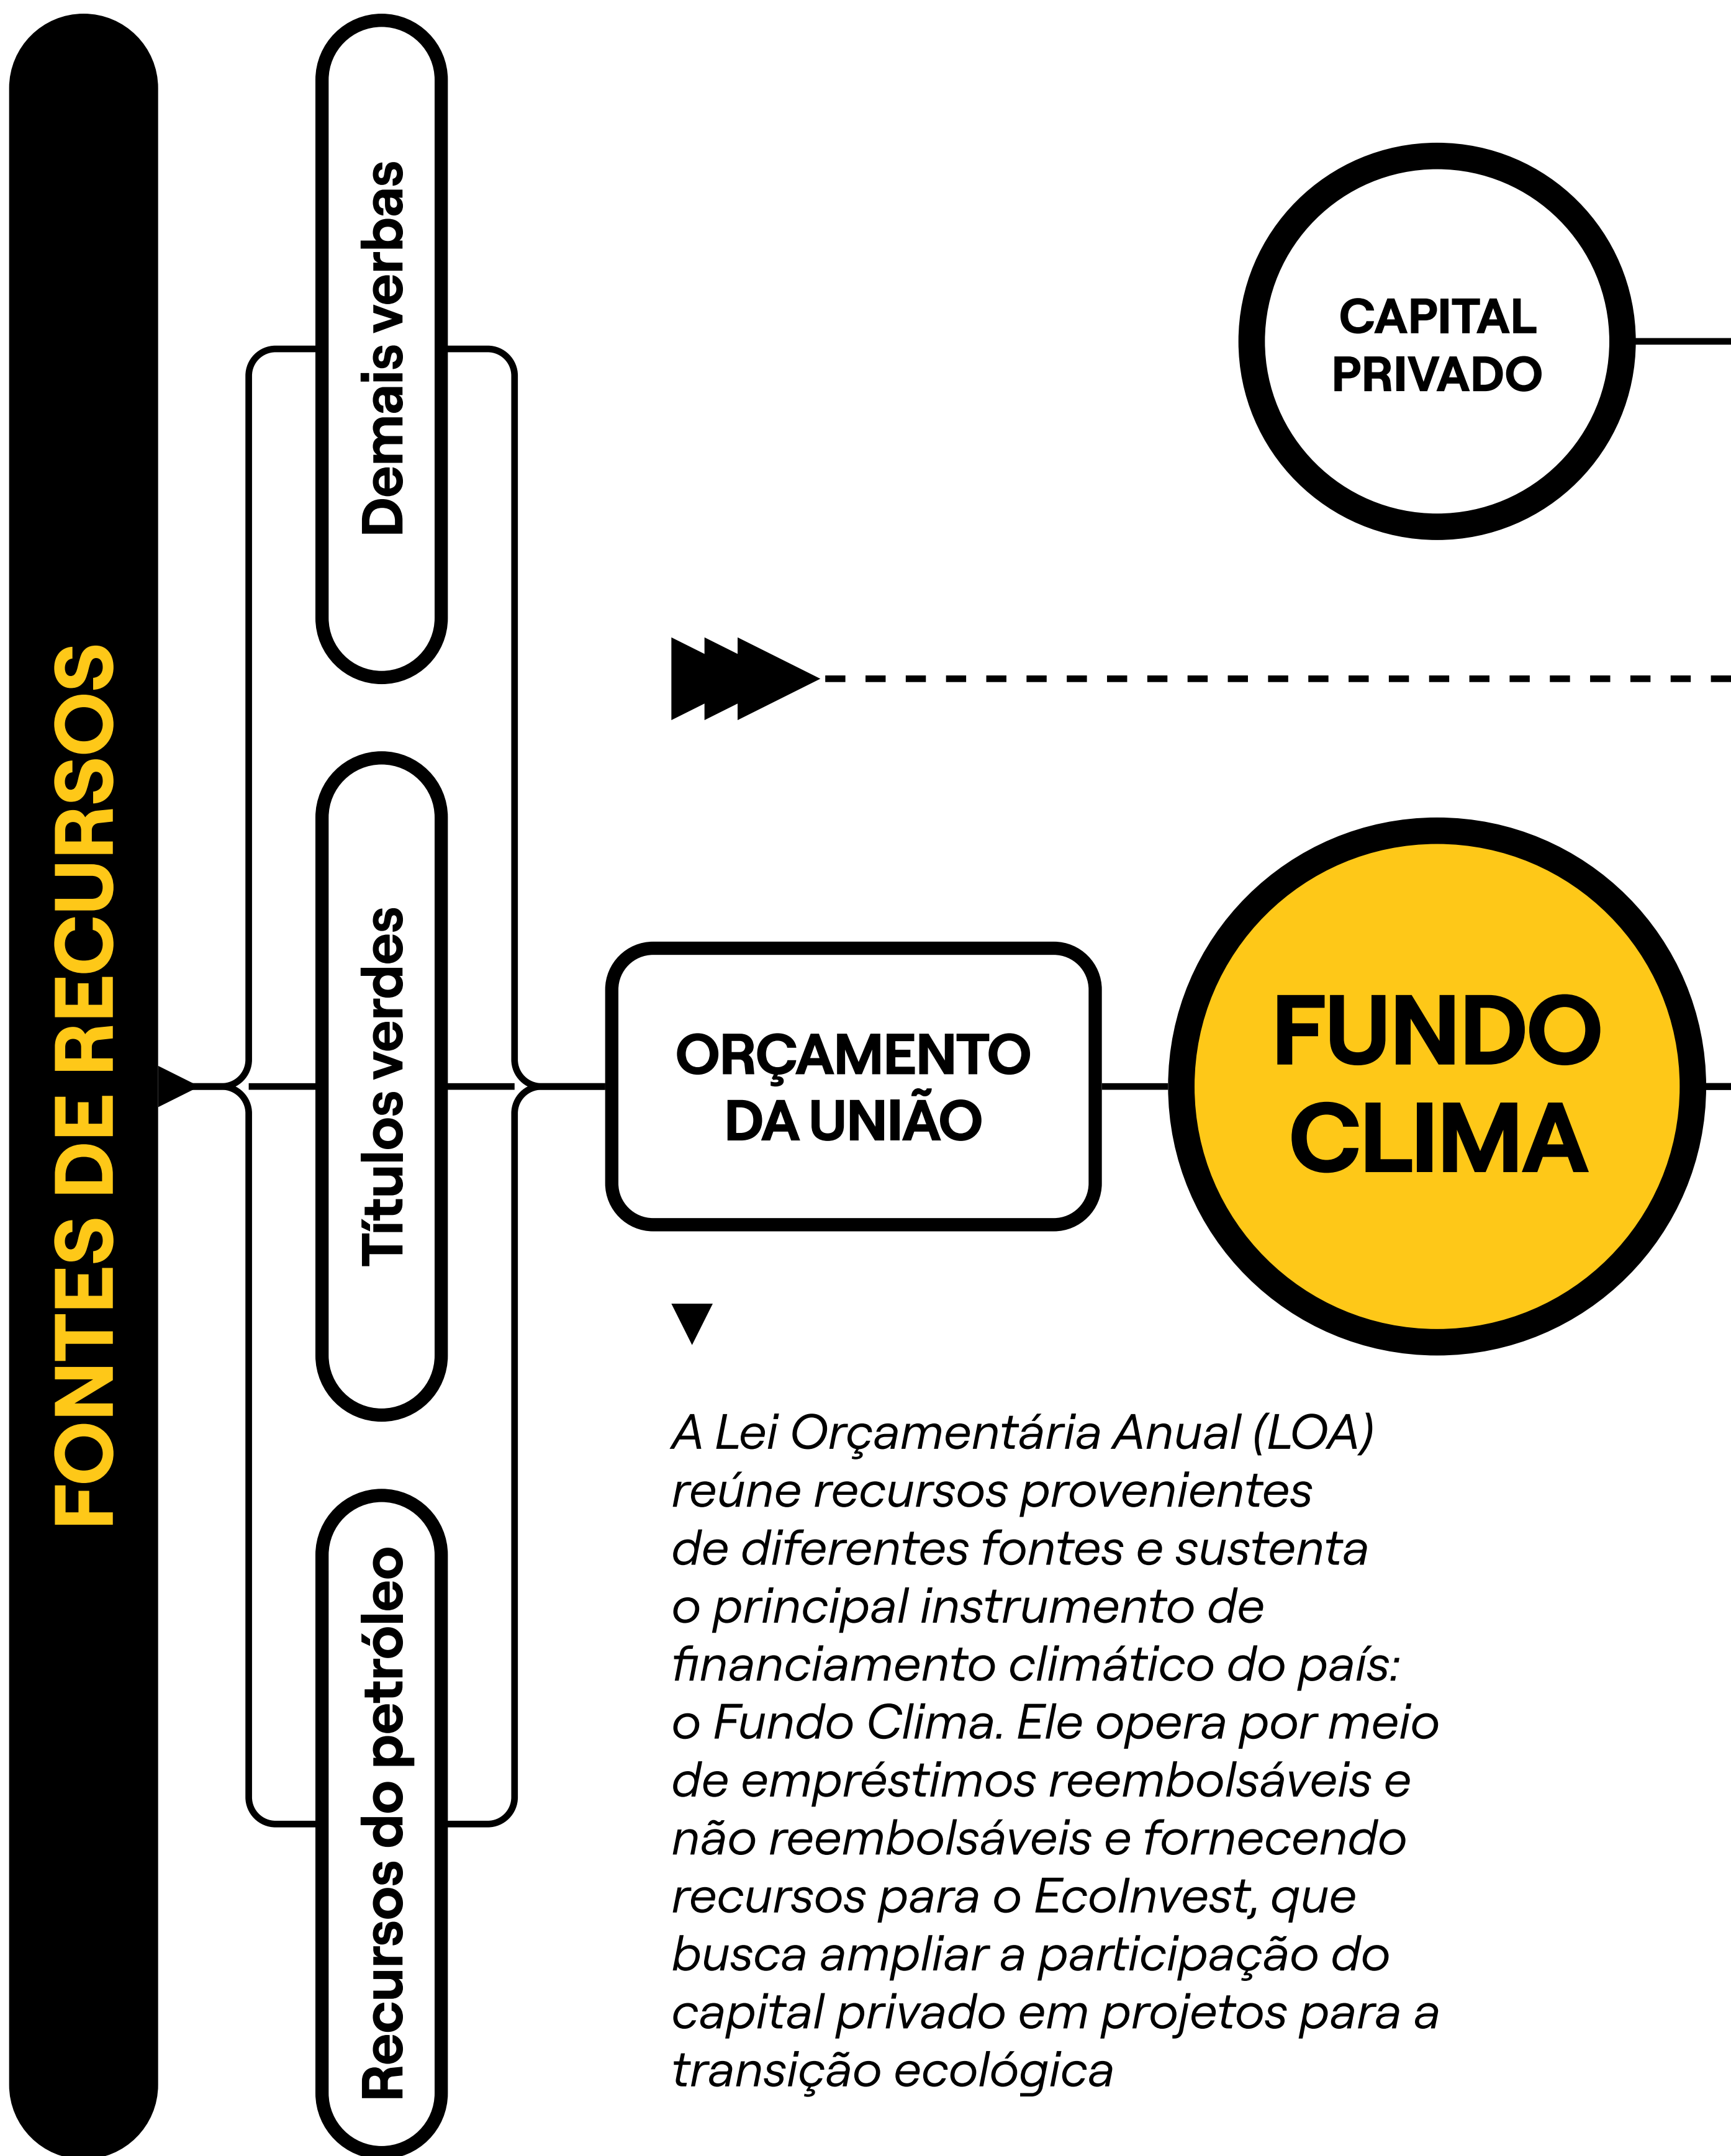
FONTES DE RECURSOS

Demais verbas

Títulos verdes

Recursos do petróleo

CAPITAL PRIVADO

ORÇAMENTO DA UNIÃO

FUNDO CLIMA

A Lei Orçamentária Anual (LOA) reúne recursos provenientes de diferentes fontes e sustenta o principal instrumento de financiamento climático do país: o Fundo Clima. Ele opera por meio de empréstimos reembolsáveis e não reembolsáveis e fornecendo recursos para o EcoInvest, que busca ampliar a participação do capital privado em projetos para a transição ecológica